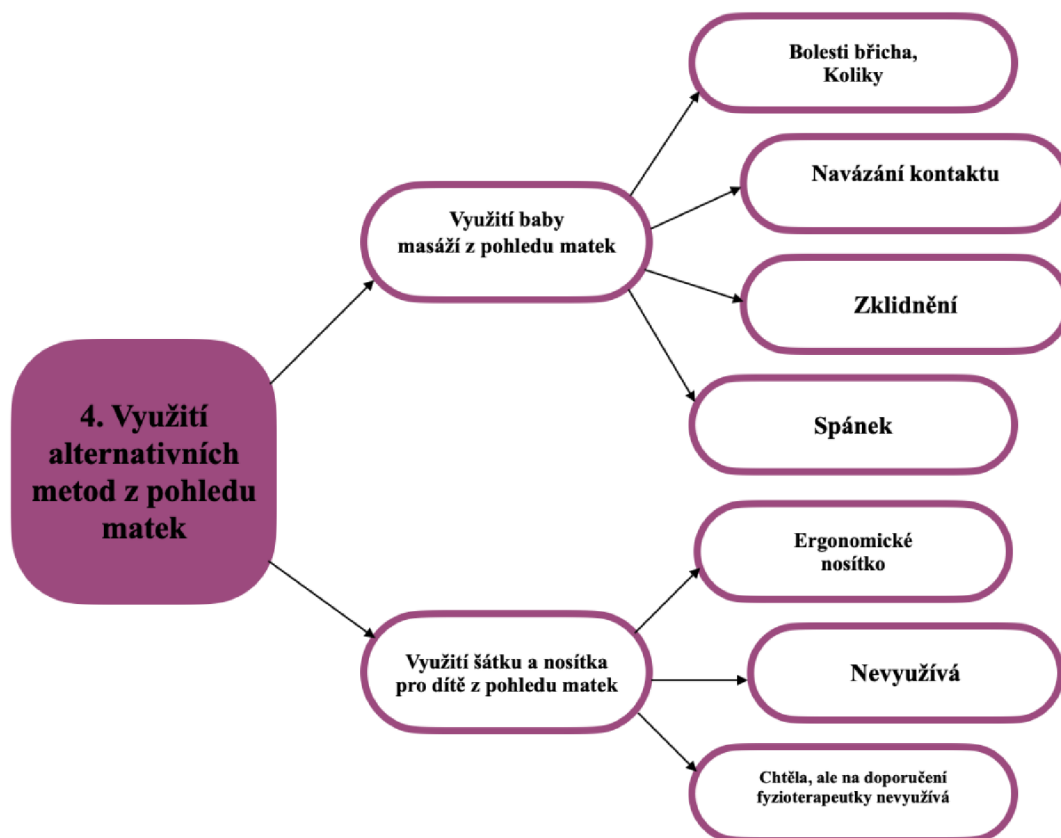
4. Využití alternativních metod z pohledu matek

Využití baby masáží z pohledu matek

Bolesti břicha, Koliky

Navázání kontaktu

Zklidnění

Spánek

Využití šátku a nosítka pro dítě z pohledu matek

Ergonomické nosítko

Nevyužívá

Chtěla, ale na doporučení fyzioterapeutky nevyužívá